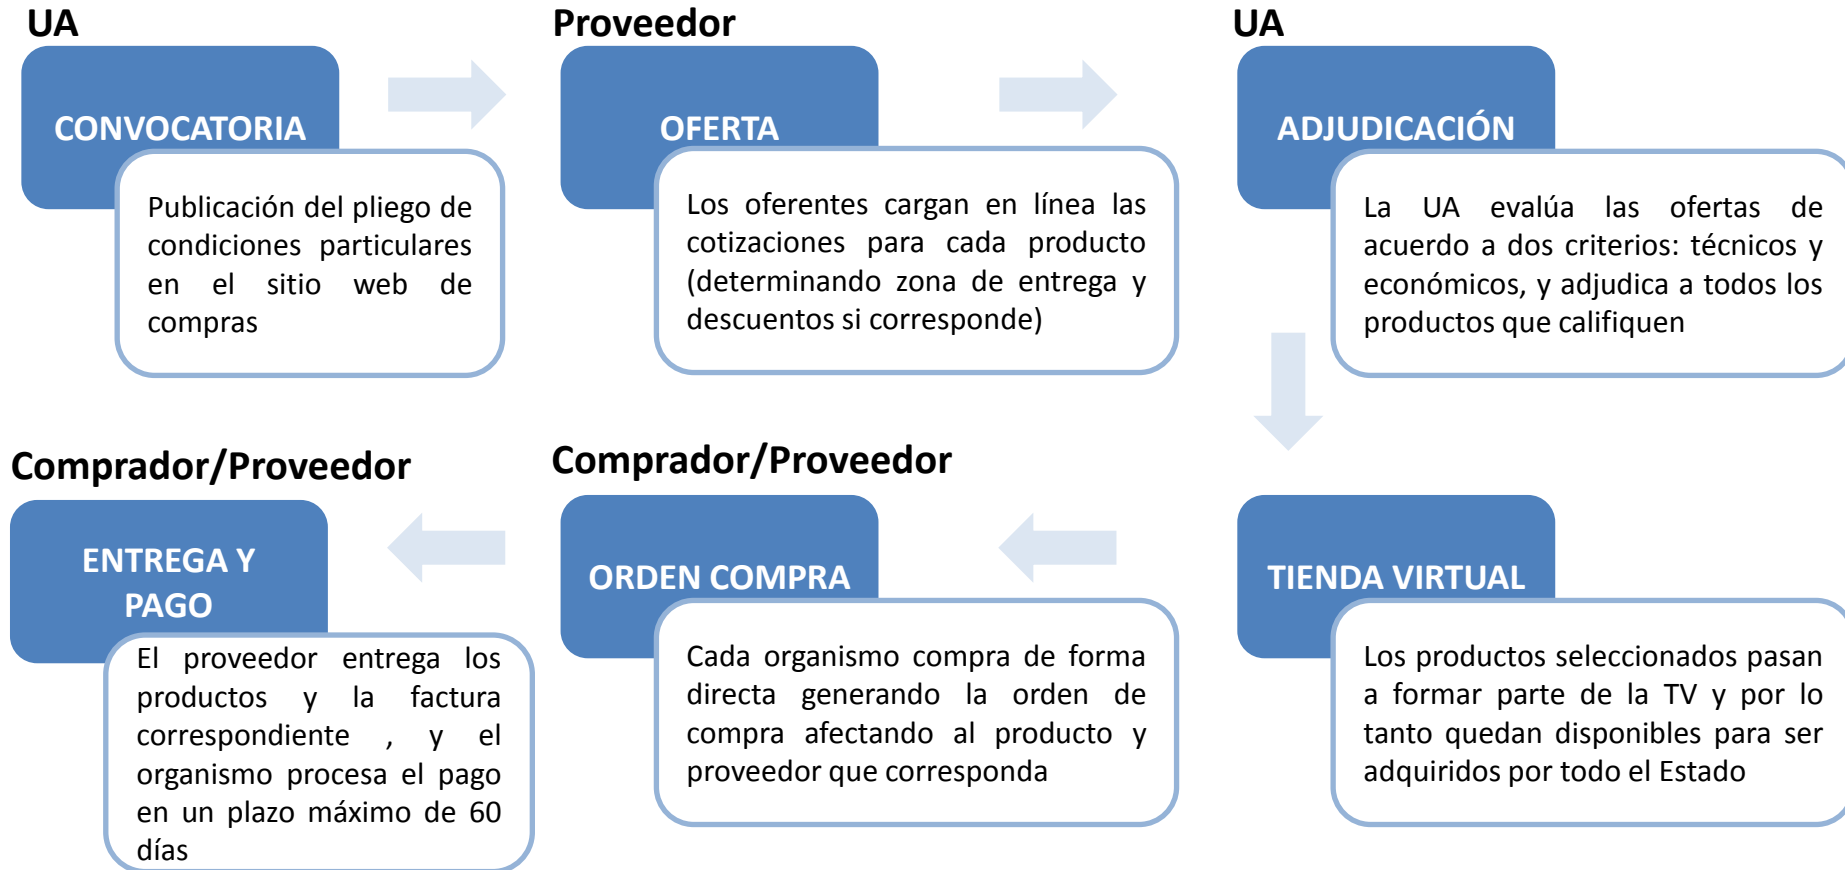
UA

CONVOCATORIA

Publicación del pliego de condiciones particulares en el sitio web de compras

Proveedor

OFERTA

Los oferentes cargan en línea las cotizaciones para cada producto (determinando zona de entrega y descuentos si corresponde)

UA

ADJUDICACIÓN

La UA evalúa las ofertas de acuerdo a dos criterios: técnicos y económicos, y adjudica a todos los productos que califiquen

TIENDA VIRTUAL

Los productos seleccionados pasan a formar parte de la TV y por lo tanto quedan disponibles para ser adquiridos por todo el Estado

Comprador/Proveedor

ORDEN COMPRA

Cada organismo compra de forma directa generando la orden de compra afectando al producto y proveedor que corresponda

Comprador/Proveedor

ENTREGA Y PAGO

El proveedor entrega los productos y la factura correspondiente , y el organismo procesa el pago en un plazo máximo de 60 días